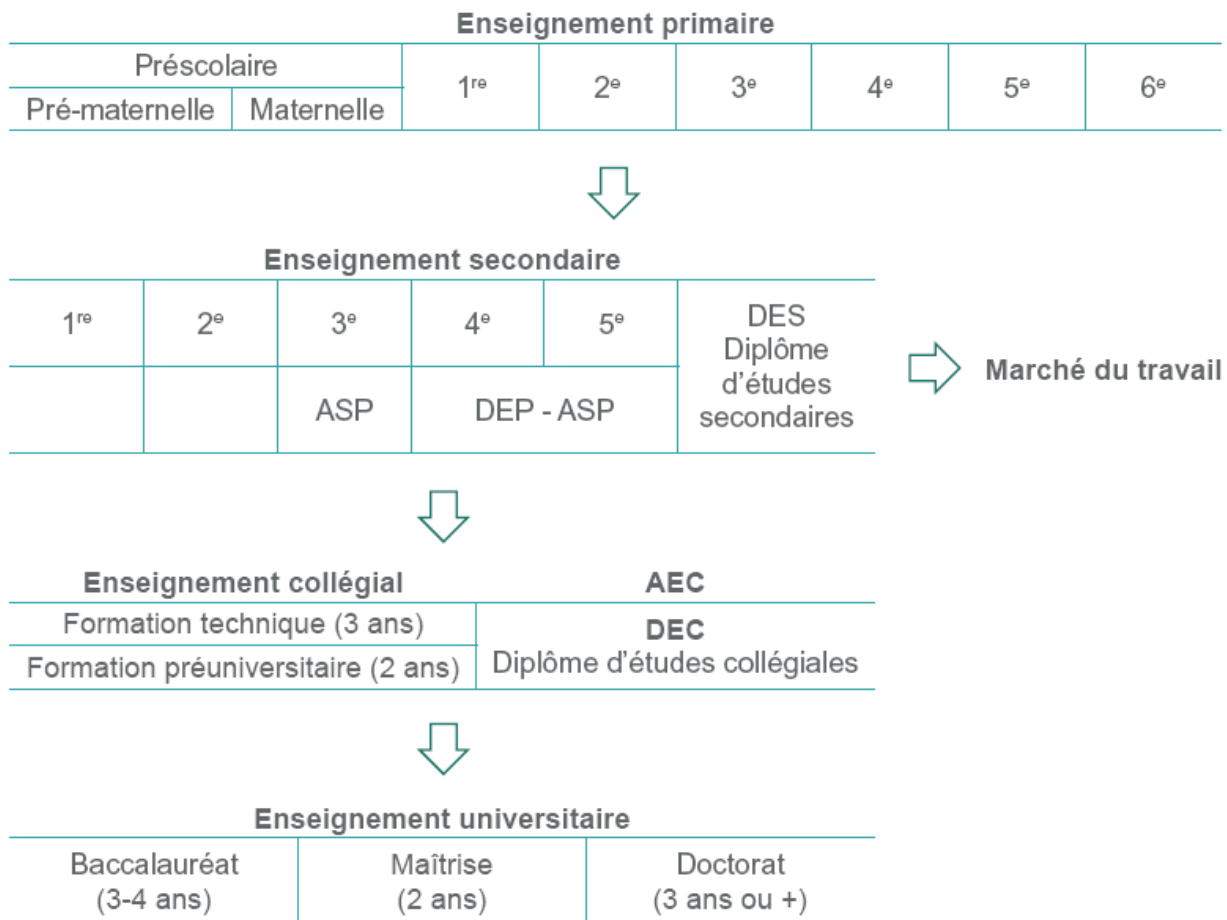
**Enseignement primaire**

| Préscolaire | | 1$^{re}$ | 2$^{e}$ | 3$^{e}$ | 4$^{e}$ | 5$^{e}$ | 6$^{e}$ |
|---|---|---|---|---|---|---|---|
| Pré-maternelle | Maternelle | | | | | | |

**Enseignement secondaire**

| 1$^{re}$ | 2$^{e}$ | 3$^{e}$ | 4$^{e}$ | 5$^{e}$ | DES Diplôme d'études secondaires |
|---|---|---|---|---|---|
| | | ASP | DEP - ASP | | |

**Marché du travail**

**Enseignement collégial** | **AEC**

| Formation technique (3 ans) | **DEC** Diplôme d'études collégiales |
|---|---|
| Formation préuniversitaire (2 ans) | |

**Enseignement universitaire**

| Baccalauréat (3-4 ans) | Maîtrise (2 ans) | Doctorat (3 ans ou +) |
|---|---|---|